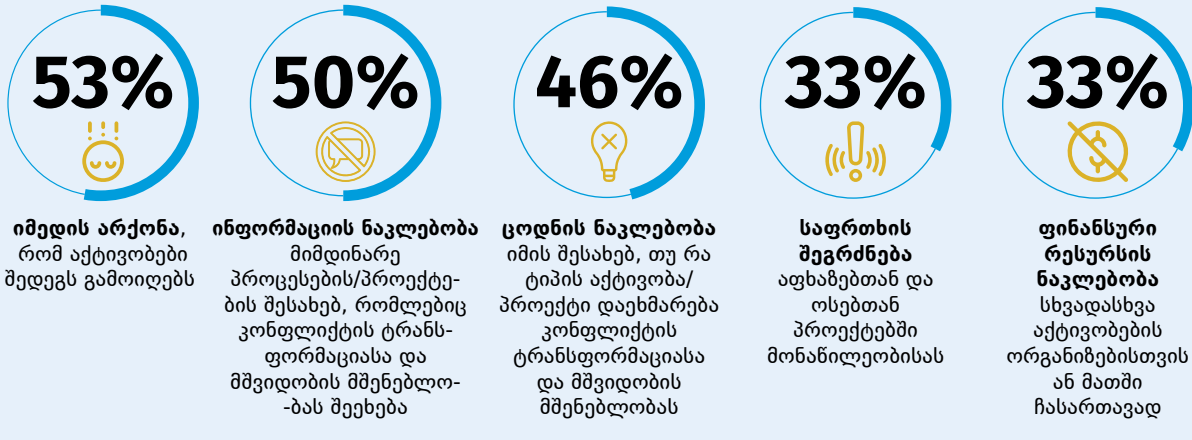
53%

იმედის არქონა, რომ აქტივობები შედეგს გამოიღებს

50%

ინფორმაციის ნაკლებობა მიმდინარე პროცესების/პროექტების შესახებ, რომლებიც კონფლიქტის ტრანსფორმაციასა და მშვიდობის მშენებლობას შეეხება

46%

ცოდნის ნაკლებობა იმის შესახებ, თუ რა ტიპის აქტივობა/პროექტი დაეხმარება კონფლიქტის ტრანსფორმაციასა და მშვიდობის მშენებლობას

33%

საფრთხის შეგრძნება აფხაზებთან და ოსებთან პროექტებში მონაწილეობისას

33%

ფინანსური რესურსის ნაკლებობა სხვადასხვა აქტივობების ორგანიზებისთვის ან მათში ჩასართავად